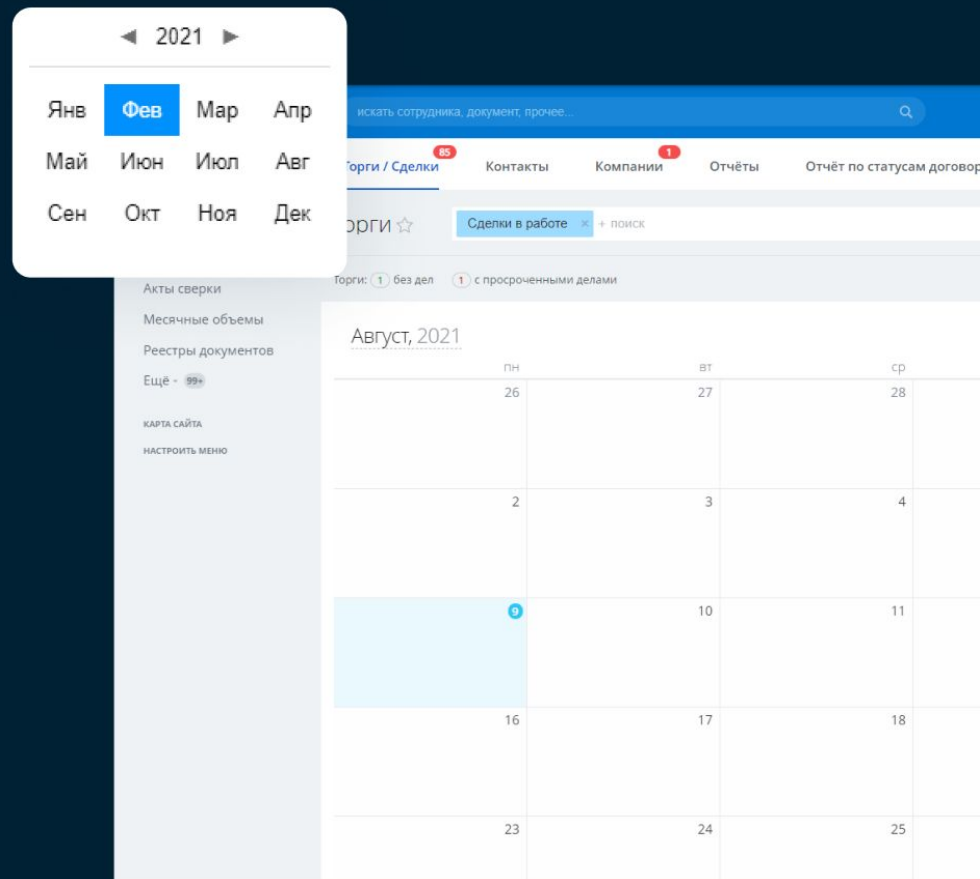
◀ 2021 ▶

| Янв | Фев | Мар | Апр |
|---|---|---|---|
| Май | Июн | Июл | Авг |
| Сен | Окт | Ноя | Дек |

искать сотрудника, документ, прочее...

Торги / Сделки 85 Контакты Компании 1 Отчёты Отчёт по статусам договор

орги ☆ Сделки в работе × + поиск

Акты сверки
Месячные объемы
Реестры документов
Ещё - 99+

КАРТА САЙТА
НАСТРОИТЬ МЕНЮ

Торги: 1 без дел 1 с просроченными делами

Август, 2021

| пн | вт | ср |
|---|---|---|
| 26 | 27 | 28 |
| 2 | 3 | 4 |
| 9 | 10 | 11 |
| 16 | 17 | 18 |
| 23 | 24 | 25 |